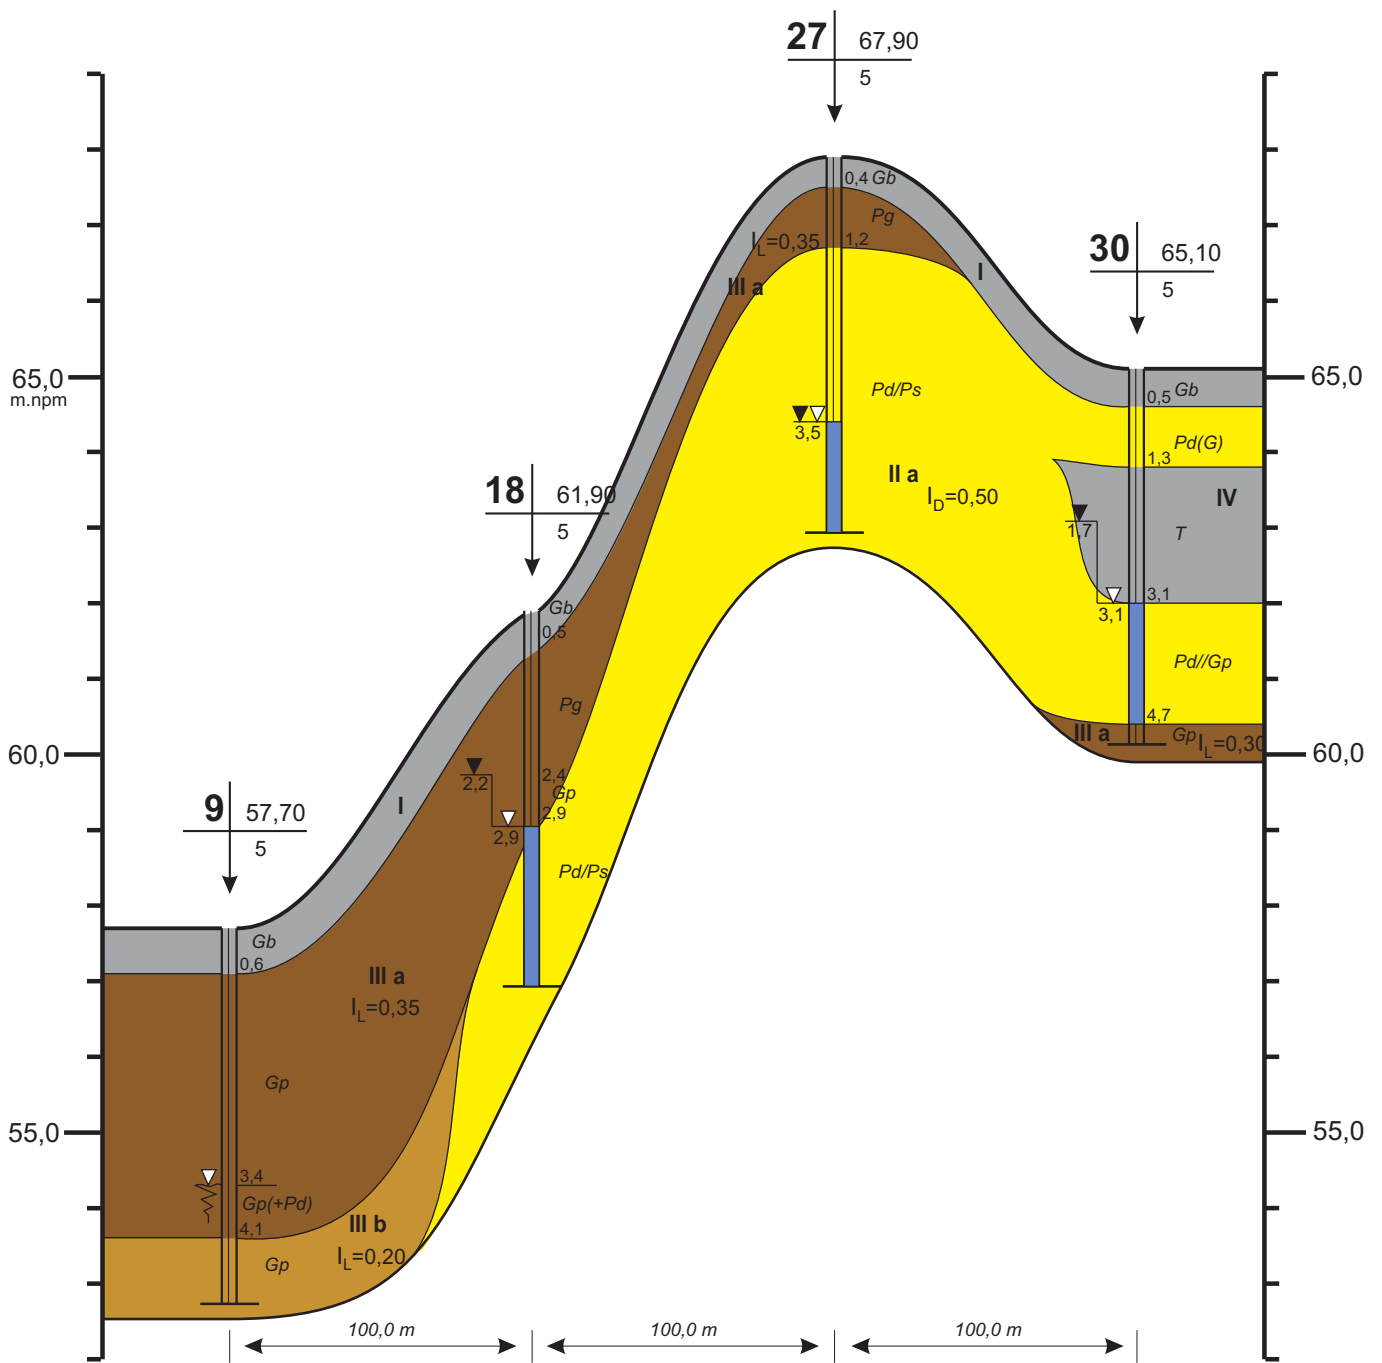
27 67,90
5

30 65,10
5

18 61,90
5

9 57,70
5

65,0
m.npm

65,0

60,0

60,0

55,0

55,0

0,4 Gb
Pg
$I_L$=0,35
1,2
III a
I
Pd/Ps
3,5
II a
$I_D$=0,50

0,5 Gb
Pd(G)
1,3
IV
1,7
T
3,1
3,1
Pd//Gp
4,7
III a
Gp $I_L$=0,30

Gb
0,5
Pg
2,2
2,4
Gp
2,9
2,9
Pd/Ps
I

Gb
0,6
III a
$I_L$=0,35
Gp
3,4
Gp(+Pd)
4,1
III b
$I_L$=0,20
Gp

100,0 m
100,0 m
100,0 m